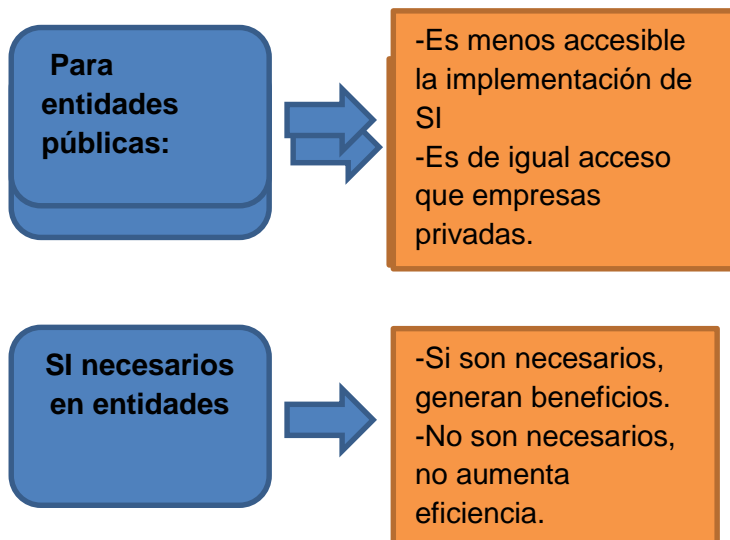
Para entidades públicas:

-Es menos accesible la implementación de SI
-Es de igual acceso que empresas privadas.

SI necesarios en entidades

-Si son necesarios, generan beneficios.
-No son necesarios, no aumenta eficiencia.